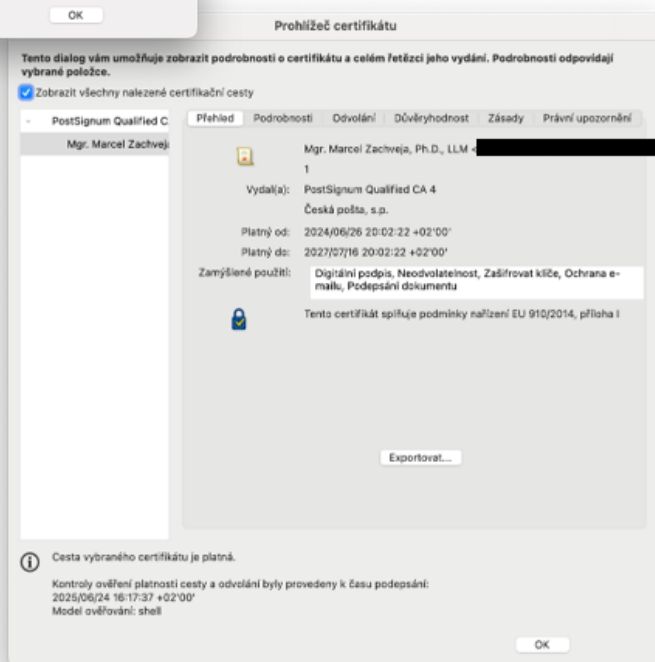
OK

Prohlížeč certifikátu

Tento dialog vám umožňuje zobrazit podrobnosti o certifikátu a celém řetězci jeho vydání. Podrobnosti odpovídají vybrané položce.

Zobrazit všechny nalezené certifikační cesty

PostSignum Qualified C
Mgr. Marcel Zachveja

Přehled | Podrobnosti | Odvolání | Důvěryhodnost | Zásady | Právní upozornění

Mgr. Marcel Zachveja, Ph.D., LLM <
1
Vydal(a): PostSignum Qualified CA 4
Česká pošta, s.p.
Platný od: 2024/06/26 20:02:22 +02'00'
Platný do: 2027/07/16 20:02:22 +02'00'
Zamýšlené použití: Digitální podpis, Neodvolatelnost, Zašifrovat klíče, Ochrana e-mailu, Podepsání dokumentu

Tento certifikát splňuje podmínky nařízení EU 910/2014, příloha I

Exportovat...

Cesta vybraného certifikátu je platná.

Kontroly ověření platnosti cesty a odvolání byly provedeny k času podepsání:
2025/06/24 16:17:37 +02'00'
Model ověřování: shell

OK